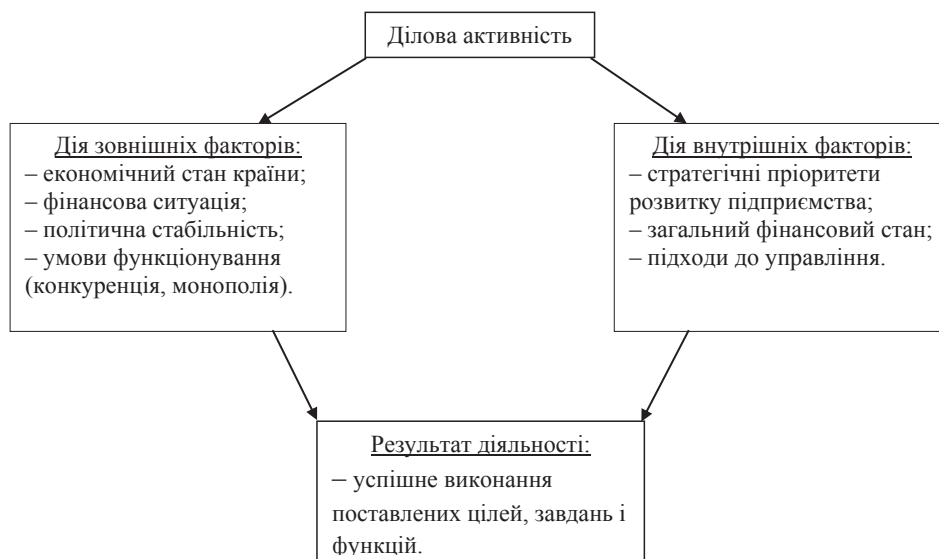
Ділова активність

Дія зовнішніх факторів:
– економічний стан країни;
– фінансова ситуація;
– політична стабільність;
– умови функціонування (конкуренція, монополія).

Дія внутрішніх факторів:
– стратегічні пріоритети розвитку підприємства;
– загальний фінансовий стан;
– підходи до управління.

Результат діяльності:
– успішне виконання поставлених цілей, завдань і функцій.